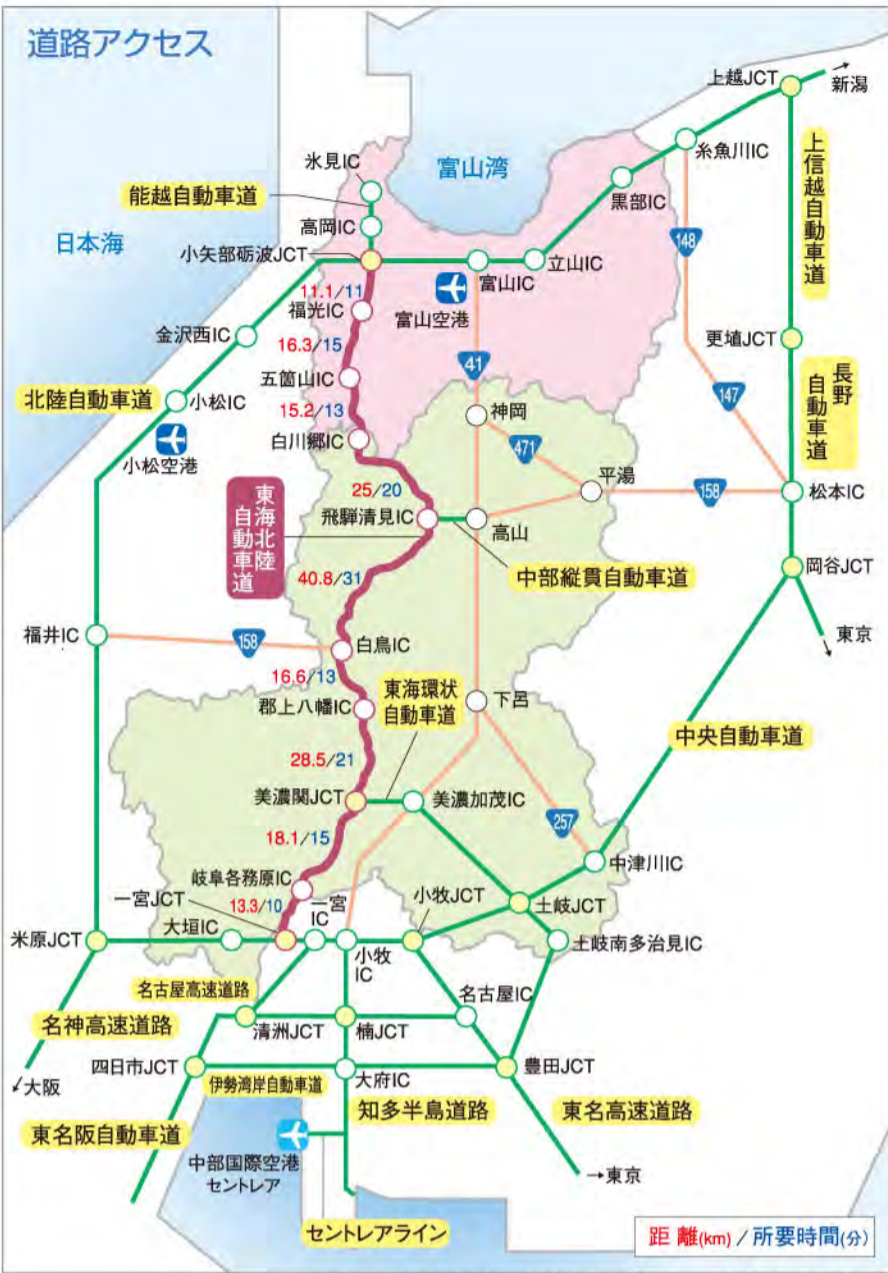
道路アクセス

新潟
上越JCT
糸魚川IC
富山湾
氷見IC
能越自動車道
高岡IC
日本海
小矢部砺波JCT
黒部IC
148
上信越自動車道
立山IC
富山IC
11.1/11
福光IC
富山空港
金沢西IC
16.3/15
41
更埴JCT
長野自動車道
五箇山IC
147
北陸自動車道
小松IC
15.2/13
神岡
小松空港
白川郷IC
471
平湯
158
25/20
松本IC
東海北陸自動車道
飛騨清見IC
高山
中部縦貫自動車道
岡谷JCT
40.8/31
東京
福井IC
158
白鳥IC
16.6/13
東海環状自動車道
下呂
郡上八幡IC
中央自動車道
28.5/21
美濃関JCT
美濃加茂IC
18.1/15
257
中津川IC
岐阜各務原IC
一宮JCT
13.3/10
一宮IC
小牧JCT
土岐JCT
大垣IC
米原JCT
小牧IC
土岐南多治見IC
名古屋高速道路
名古屋IC
名神高速道路
清洲JCT
楠JCT
四日市JCT
豊田JCT
大阪
伊勢湾岸自動車道
大府IC
知多半島道路
東名高速道路
東名阪自動車道
中部国際空港セントレア
東京
セントレアライン
距離(km)/所要時間(分)